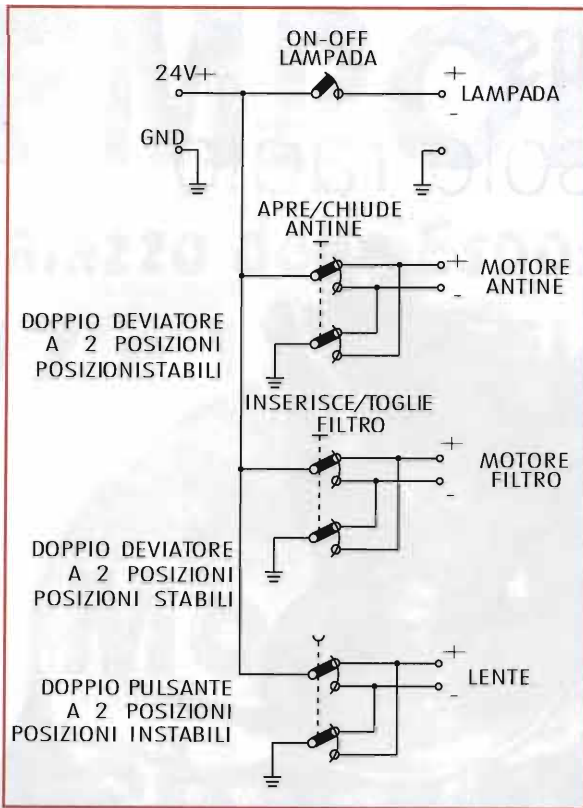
ON-OFF LAMPADA

24V+

+ LAMPADA -

GND

APRE/CHIUDE ANTINE

+ MOTORE ANTINE -

DOPPIO DEVIATORE A 2 POSIZIONI POSIZIONISTABILI

INSERISCE/TOGLIE FILTRO

+ MOTORE FILTRO -

DOPPIO DEVIATORE A 2 POSIZIONI POSIZIONI STABILI

+ LENTE -

DOPPIO PULSANTE A 2 POSIZIONI POSIZIONI INSTABILI